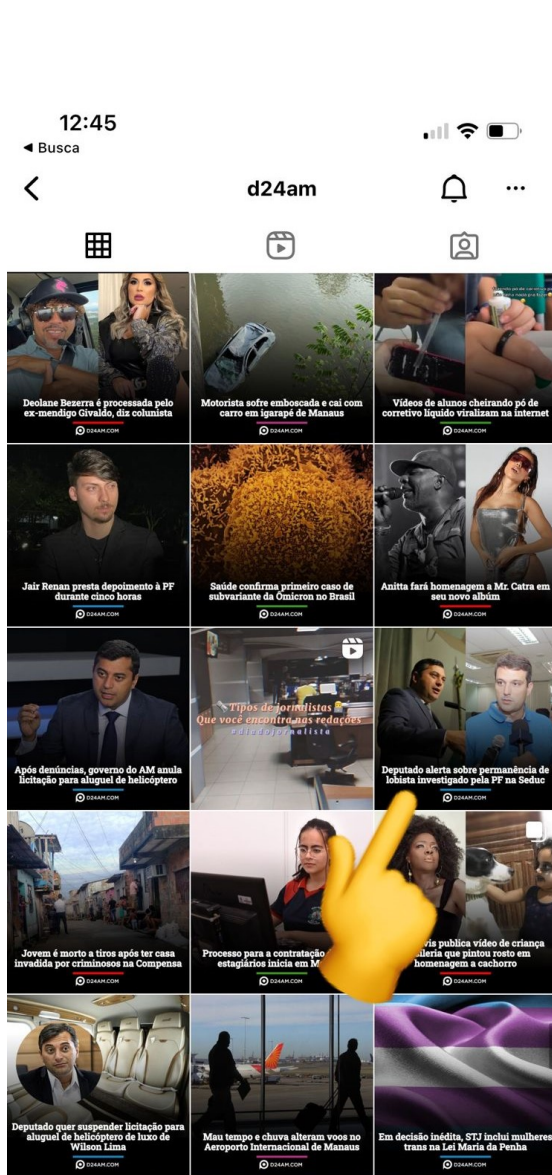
12:45
◂ Busca

d24am

Deolane Bezerra é processada pelo ex-mendigo Givaldo, diz colunista
D24AM.COM

Motorista sofre emboscada e cai com carro em igarapé de Manaus
D24AM.COM

Vídeos de alunos cheirando pó de corretivo líquido viralizam na internet
D24AM.COM

Jair Renan presta depoimento à PF durante cinco horas
D24AM.COM

Saúde confirma primeiro caso de subvariante da Ômicron no Brasil
D24AM.COM

Anitta fará homenagem a Mr. Catra em seu novo álbum
D24AM.COM

Após denúncias, governo do AM anula licitação para aluguel de helicóptero
D24AM.COM

Tipos de jornalistas
Que você encontra nas redações
#diadojornalista

Deputado alerta sobre permanência de lobista investigado pela PF na Seduc
D24AM.COM

Jovem é morto a tiros após ter casa invadida por criminosos na Compensa
D24AM.COM

Processo para a contratação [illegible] estagiários inicia em M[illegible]
D24AM.COM

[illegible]vis publica vídeo de criança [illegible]leria que pintou rosto em homenagem a cachorro
D24AM.COM

Deputado quer suspender licitação para aluguel de helicóptero de luxo de Wilson Lima
D24AM.COM

Mau tempo e chuva alteram voos no Aeroporto Internacional de Manaus
D24AM.COM

Em decisão inédita, STJ inclui mulheres trans na Lei Maria da Penha
D24AM.COM